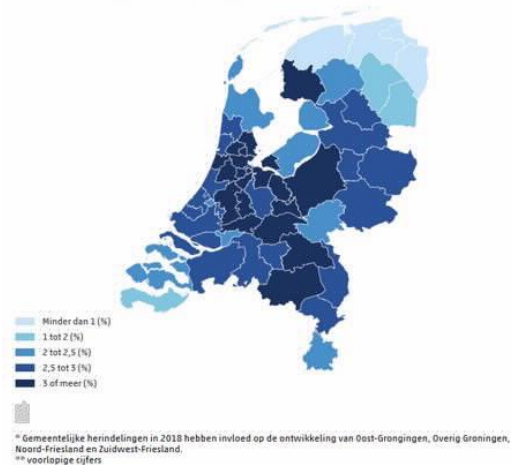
Minder dan 1 (%)
1 tot 2 (%)
2 tot 2,5 (%)
2,5 tot 3 (%)
3 of meer (%)

* Gemeentelijke herindelingen in 2018 hebben invloed op de ontwikkeling van Oost-Groningen, Overig Groningen, Noord-Friesland en Zuidwest-Friesland.
** voorlopige cijfers